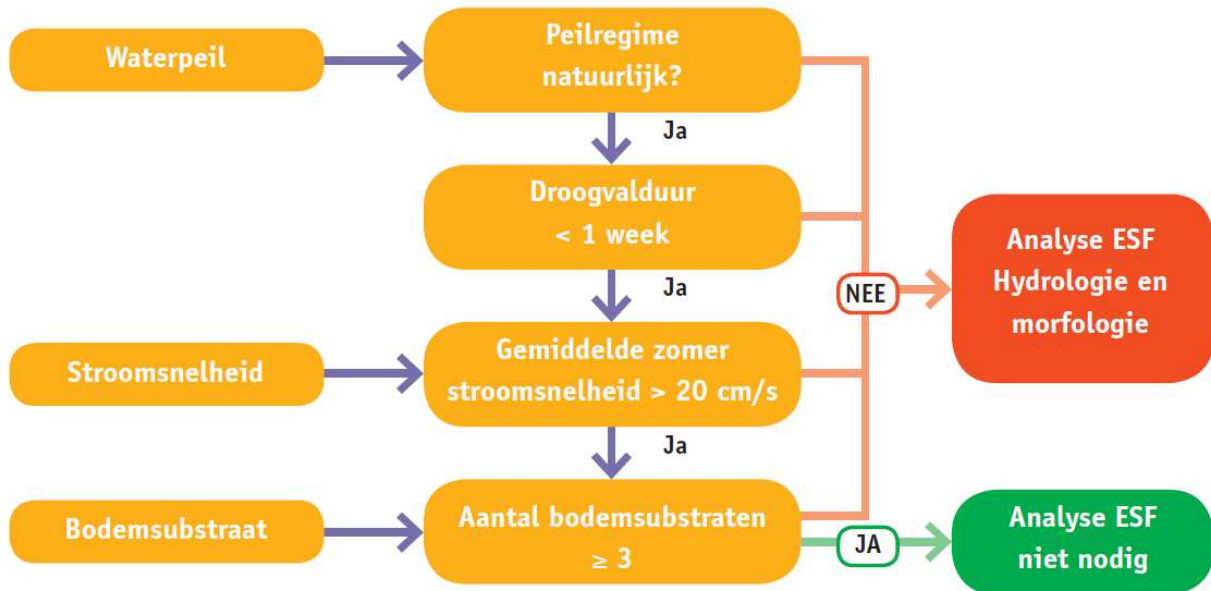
Waterpeil

Peilregime natuurlijk?

Ja

Droogvalduur < 1 week

Ja

Stroomsnelheid

Gemiddelde zomer stroomsnelheid > 20 cm/s

Ja

Bodemsubstraat

Aantal bodemsubstraten ≥ 3

NEE

Analyse ESF Hydrologie en morfologie

JA

Analyse ESF niet nodig